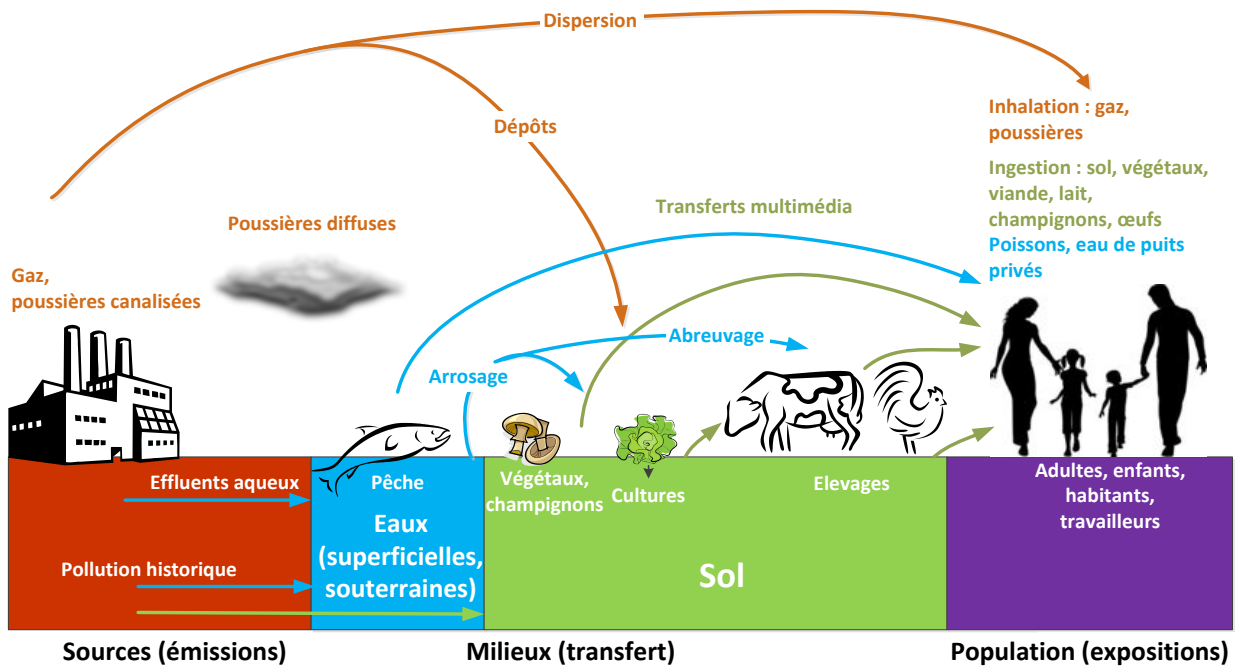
Dispersion

Dépôts

Inhalation : gaz, poussières

Ingestion : sol, végétaux, viande, lait, champignons, œufs

Poissons, eau de puits privés

Transferts multimédia

Poussières diffuses

Gaz, poussières canalisées

Abreuvage

Arrosage

Effluents aqueux

Pêche

Végétaux, champignons

Cultures

Elevages

Adultes, enfants, habitants, travailleurs

Eaux (superficielles, souterraines)

Pollution historique

Sol

Sources (émissions)

Milieux (transfert)

Population (expositions)